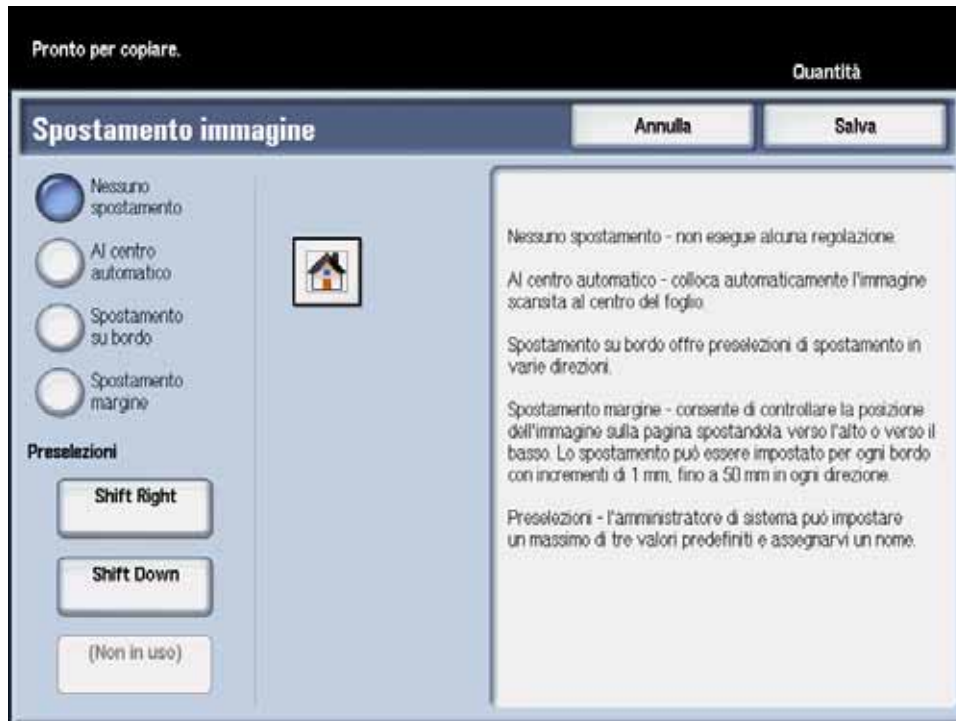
Pronto per copiare.

Quantità

Spostamento immagine

Annulla

Salva

Nessuno spostamento

Al centro automatico

Spostamento su bordo

Spostamento margine

Preselezioni

Shift Right

Shift Down

(Non in uso)

Nessuno spostamento - non esegue alcuna regolazione.

Al centro automatico - colloca automaticamente l'immagine scansita al centro del foglio.

Spostamento su bordo offre preselezioni di spostamento in varie direzioni.

Spostamento margine - consente di controllare la posizione dell'immagine sulla pagina spostandola verso l'alto o verso il basso. Lo spostamento può essere impostato per ogni bordo con incrementi di 1 mm, fino a 50 mm in ogni direzione.

Preselezioni - l'amministratore di sistema può impostare un massimo di tre valori predefiniti e assegnarvi un nome.